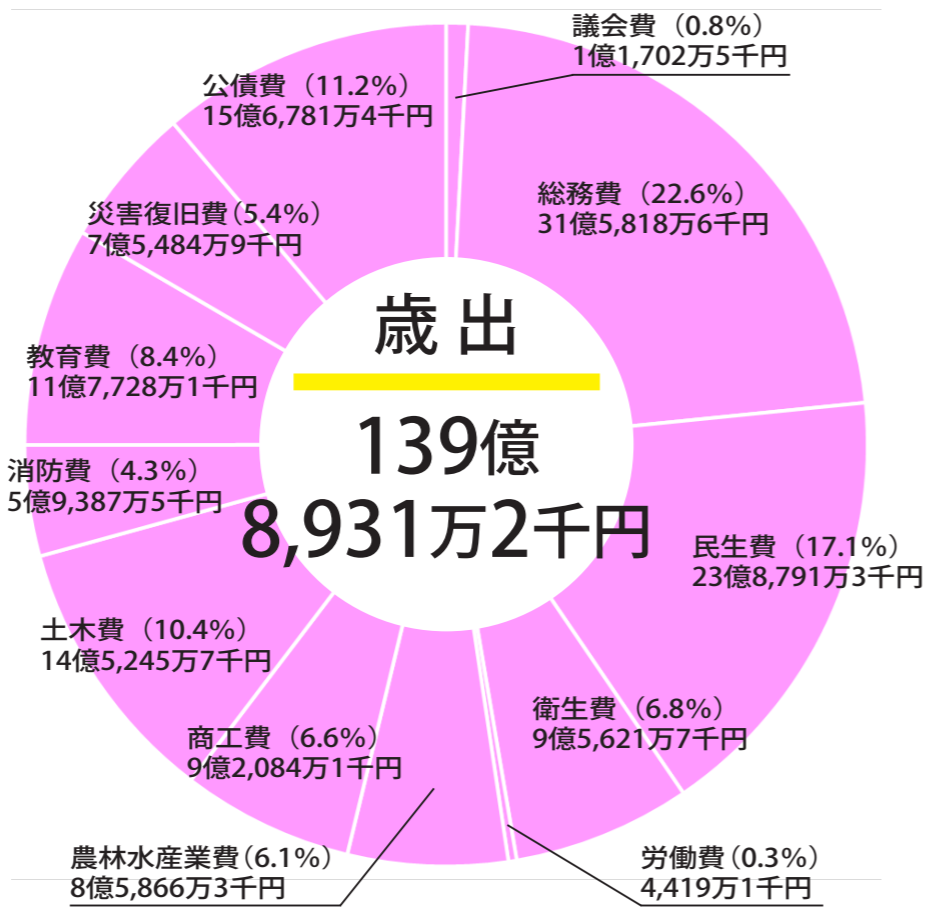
議会費（0.8%）
1億1,702万5千円

公債費（11.2%）
15億6,781万4千円

総務費（22.6%）
31億5,818万6千円

災害復旧費（5.4%）
7億5,484万9千円

歳 出

139億
8,931万2千円

教育費（8.4%）
11億7,728万1千円

消防費（4.3%）
5億9,387万5千円

民生費（17.1%）
23億8,791万3千円

土木費（10.4%）
14億5,245万7千円

衛生費（6.8%）
9億5,621万7千円

商工費（6.6%）
9億2,084万1千円

農林水産業費（6.1%）
8億5,866万3千円

労働費（0.3%）
4,419万1千円